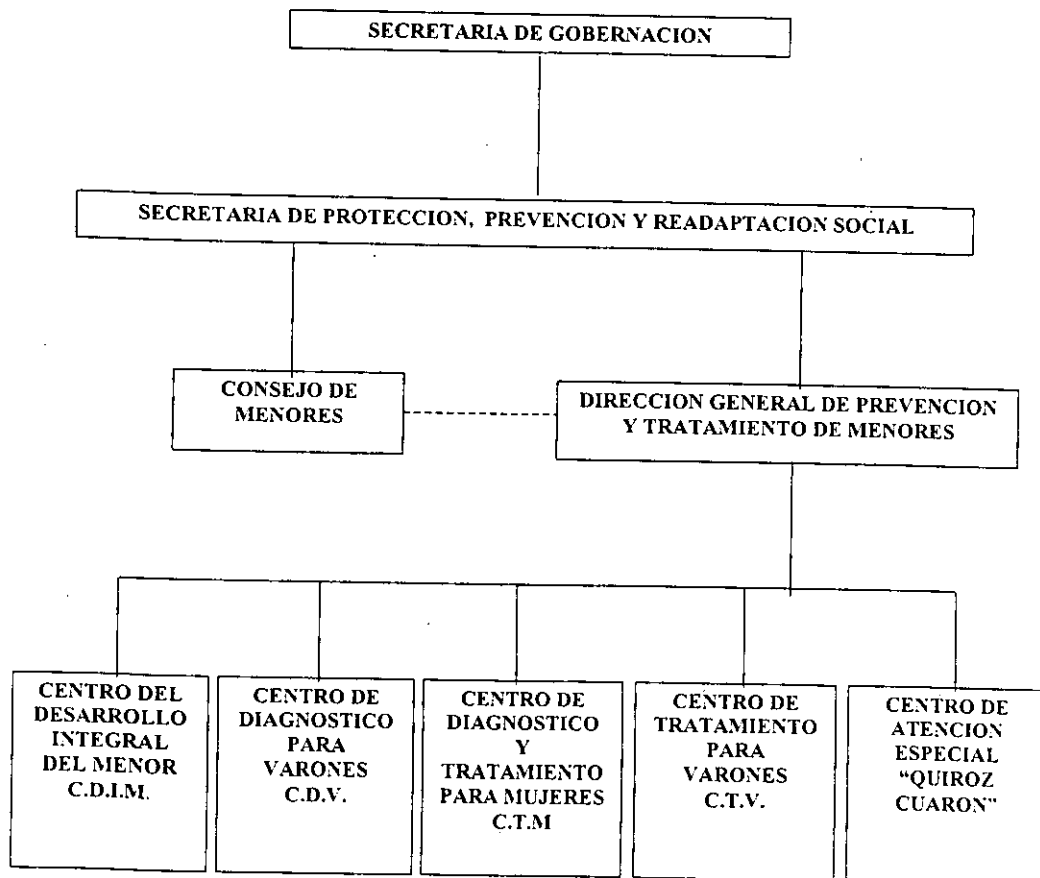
SECRETARIA DE GOBERNACION

SECRETARIA DE PROTECCION, PREVENCION Y READAPTACION SOCIAL

CONSEJO DE MENORES

DIRECCION GENERAL DE PREVENCION Y TRATAMIENTO DE MENORES

CENTRO DEL DESARROLLO INTEGRAL DEL MENOR C.D.I.M.

CENTRO DE DIAGNOSTICO PARA VARONES C.D.V.

CENTRO DE DIAGNOSTICO Y TRATAMIENTO PARA MUJERES C.T.M

CENTRO DE TRATAMIENTO PARA VARONES C.T.V.

CENTRO DE ATENCION ESPECIAL "QUIROZ CUARON"